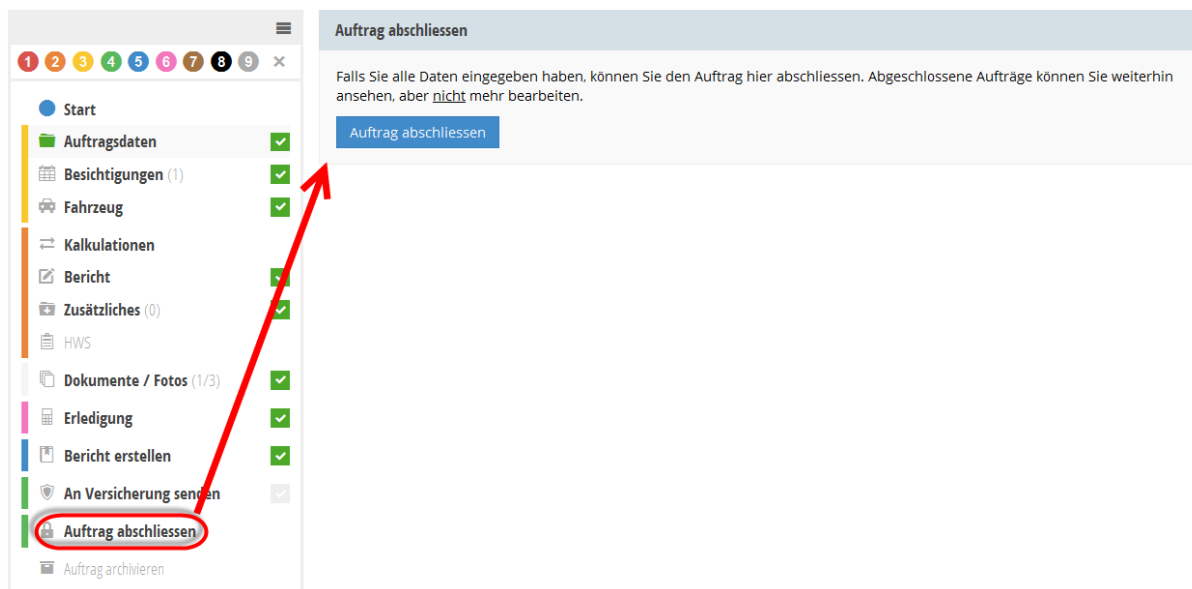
1 2 3 4 5 6 7 8 9 ×

Start
Auftragsdaten
Besichtigungen (1)
Fahrzeug
Kalkulationen
Bericht
Zusätzliches (0)
HWS
Dokumente / Fotos (1/3)
Erledigung
Bericht erstellen
An Versicherung senden
Auftrag abschliessen
Auftrag archivieren

Auftrag abschliessen

Falls Sie alle Daten eingegeben haben, können Sie den Auftrag hier abschliessen. Abgeschlossene Aufträge können Sie weiterhin ansehen, aber nicht mehr bearbeiten.

Auftrag abschliessen